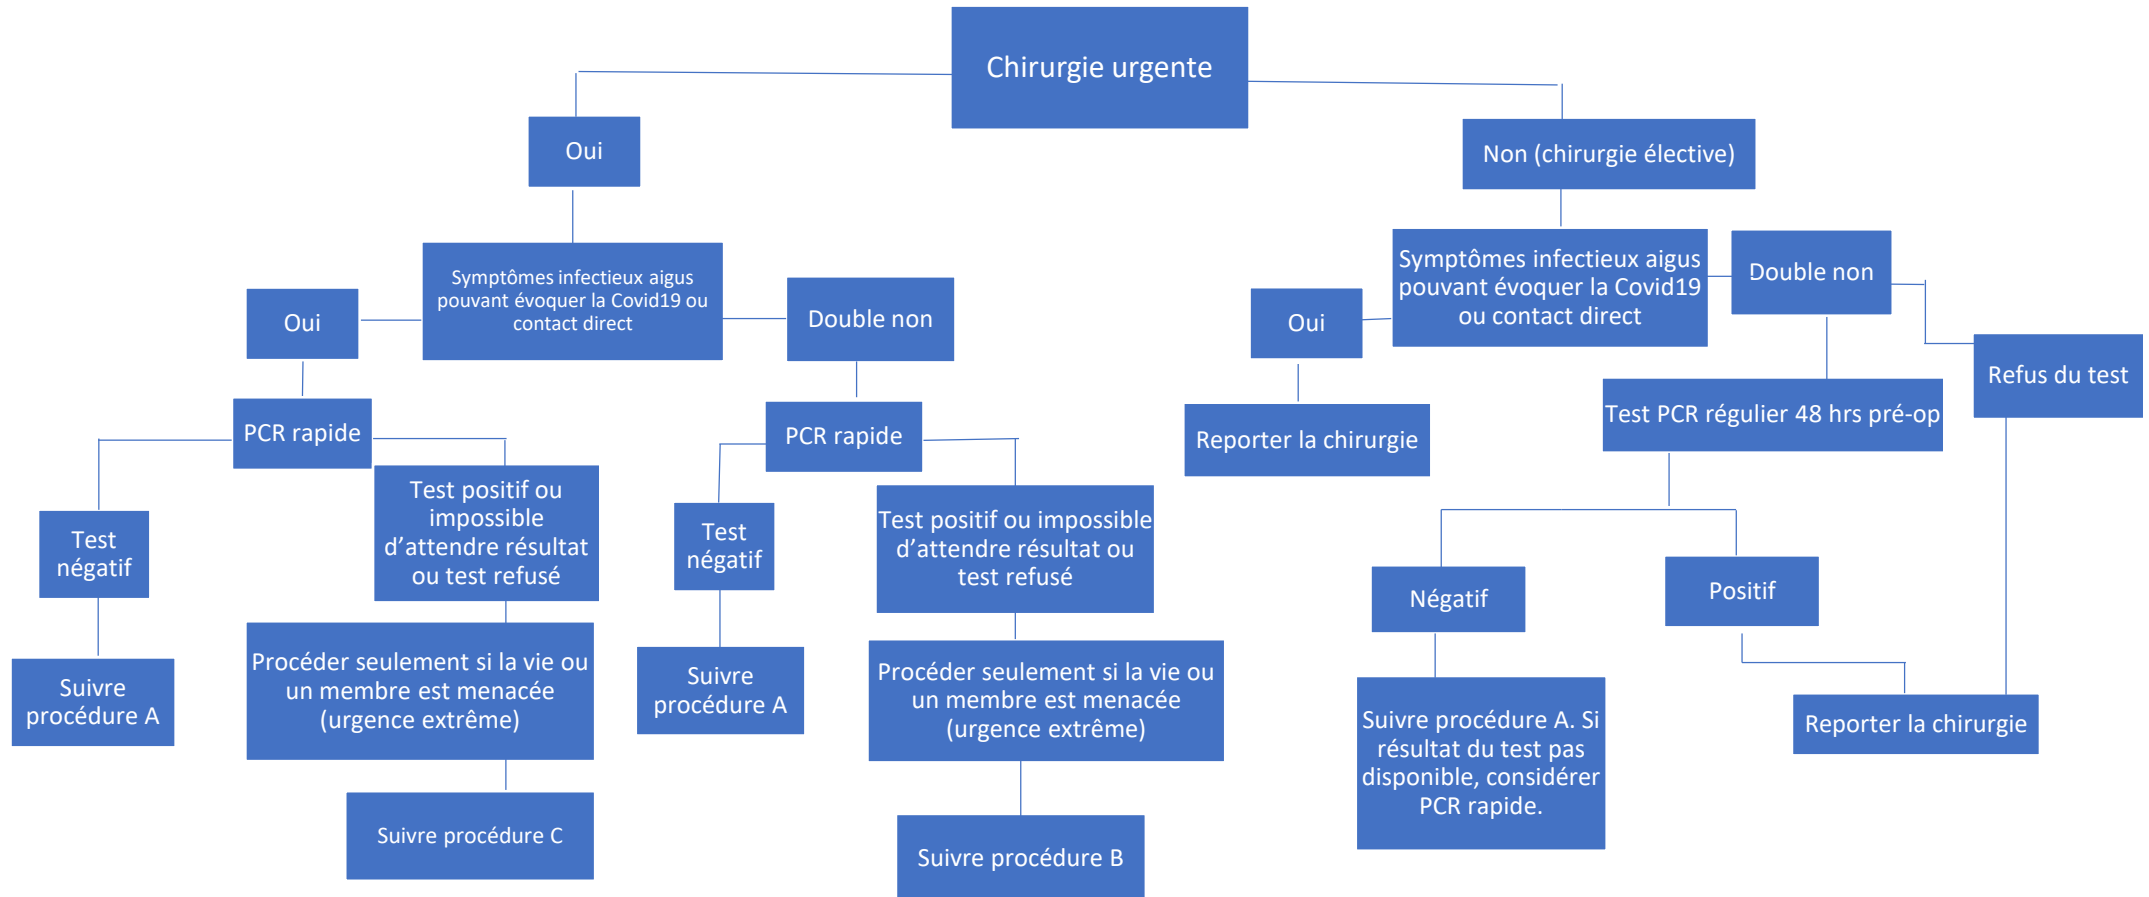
Chirurgie urgente

Oui

Non (chirurgie élective)

Symptômes infectieux aigus pouvant évoquer la Covid19 ou contact direct

Oui

Double non

PCR rapide

PCR rapide

Test négatif

Test positif ou impossible d’attendre résultat ou test refusé

Test négatif

Test positif ou impossible d’attendre résultat ou test refusé

Suivre procédure A

Procéder seulement si la vie ou un membre est menacée (urgence extrême)

Suivre procédure A

Procéder seulement si la vie ou un membre est menacée (urgence extrême)

Suivre procédure C

Suivre procédure B

Symptômes infectieux aigus pouvant évoquer la Covid19 ou contact direct

Double non

Oui

Reporter la chirurgie

Refus du test

Test PCR régulier 48 hrs pré-op

Négatif

Positif

Suivre procédure A. Si résultat du test pas disponible, considérer PCR rapide.

Reporter la chirurgie